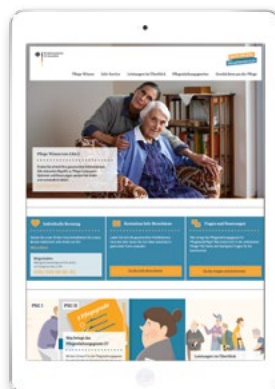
Pflege Wissen | Jobs Inseln | Leistungen im Überblick | Pflegestärkungsgesetze | Gesetzliche Pflege

Pflege Wissen von A bis Z

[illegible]

Individuelle Beratung

Kostenlose Info-Broschüren

Fragen und Antworten

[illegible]

PSG I

PSG II

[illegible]

Leistungen im Überblick